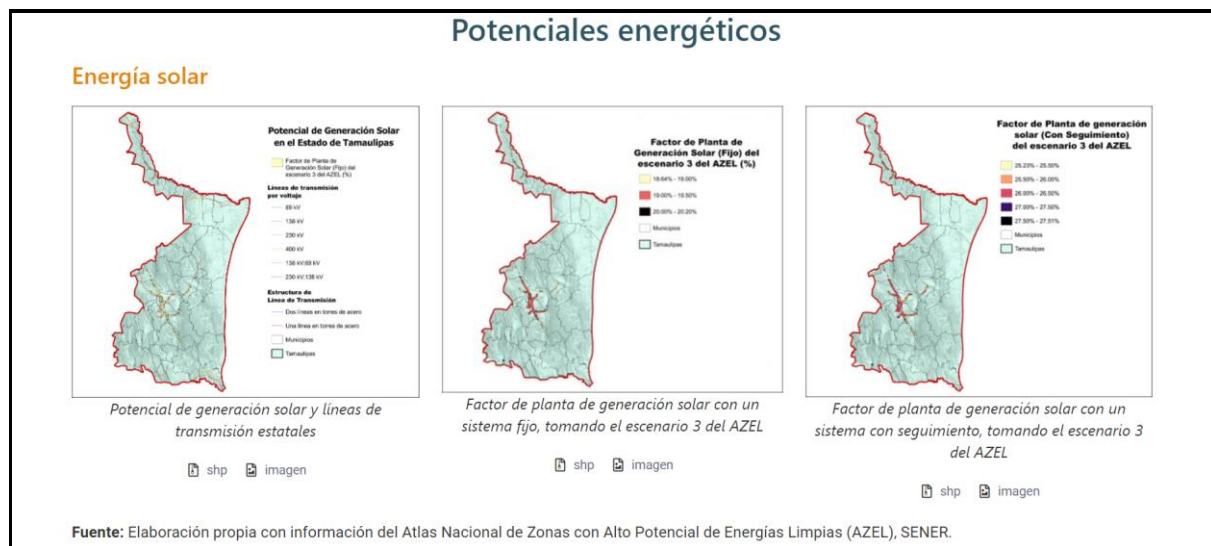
Potenciales energéticos

Energía solar

Potencial de Generación Solar en el Estado de Tamaulipas

Factor de Planta de Generación Solar (Fijo) del escenario 3 del AZEL (%)

Líneas de transmisión por voltaje

69 kV

138 kV

230 kV

400 kV

138 kV;69 kV

230 kV;138 kV

Estructura de Línea de Transmisión

Dos líneas en torres de acero

Una línea en torres de acero

Municipios

Tamaulipas

Potencial de generación solar y líneas de transmisión estatales

shp imagen

Factor de Planta de Generación Solar (Fijo) del escenario 3 del AZEL (%)

18.64% - 19.00%

19.00% - 19.50%

20.00% - 20.20%

Municipios

Tamaulipas

Factor de planta de generación solar con un sistema fijo, tomando el escenario 3 del AZEL

shp imagen

Factor de Planta de generación solar (Con Seguimiento) del escenario 3 del AZEL

25.23% - 25.50%

25.50% - 26.00%

26.00% - 26.50%

27.00% - 27.50%

27.50% - 27.51%

Municipios

Tamaulipas

Factor de planta de generación solar con un sistema con seguimiento, tomando el escenario 3 del AZEL

shp imagen

Fuente: Elaboración propia con información del Atlas Nacional de Zonas con Alto Potencial de Energías Limpias (AZEL), SENER.